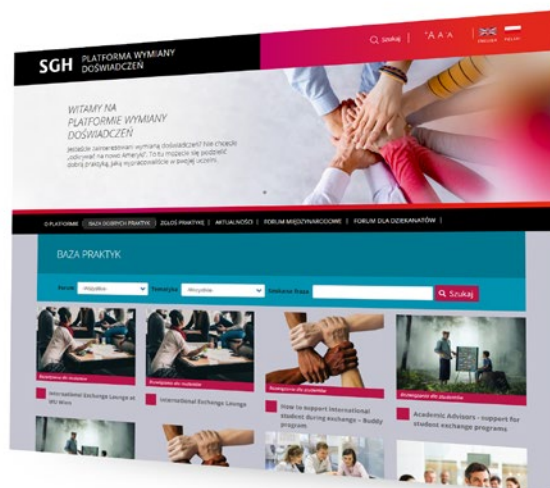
SGH PLATFORMA WYMIANY DOŚWIADCZEŃ

Szukaj | A A A

ENGLISH POLSKI

WITAMY NA PLATFORMIE WYMIANY DOŚWIADCZEŃ

Jesteście zainteresowani wymianą doświadczeń? Nie chcecie „odkrywać na nowo Ameryki"? To tu możecie się podzielić dobrą praktyką, jaką wypracowaliście w swojej uczelni.

O PLATFORMIE | BAZA DOBRYCH PRAKTYK | ZGŁOŚ PRAKTYKĘ | AKTUALNOŚCI | FORUM MIĘDZYNARODOWE | FORUM DLA DZIEKANATÓW |

BAZA PRAKTYK

Forum Wszystko Tematyka Wszystkie Szukana fraza Szukaj

Rozwiązanie dla studentów
International Exchange Lounge at WU Wien

Rozwiązanie dla studentów
International Exchange Lounge

Rozwiązanie dla studentów
How to support international student during exchange – Buddy program

Rozwiązanie dla studentów
Academic Advisors - support for student exchange programs